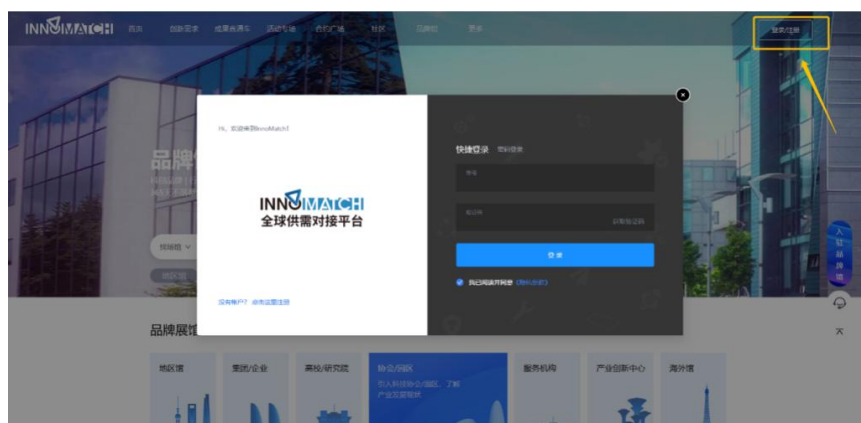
INNOMATCH 首页 创新需求 成果资源库 活动专场 合约广场 社区 品牌馆 更多

登录/注册

Hi，欢迎来到InnoMatch!

INNOMATCH
全球供需对接平台

没有账户？ 点击这里注册

快捷登录 密码登录

手机

验证码 获取验证码

登录

我已阅读并同意《隐私政策》

品牌馆

品牌展馆

地区馆 集团/企业 高校/研究院 协会/园区 服务机构 产业创新中心 海外馆

助入驻协会/园区，了解产业发展联盟

入驻品牌馆